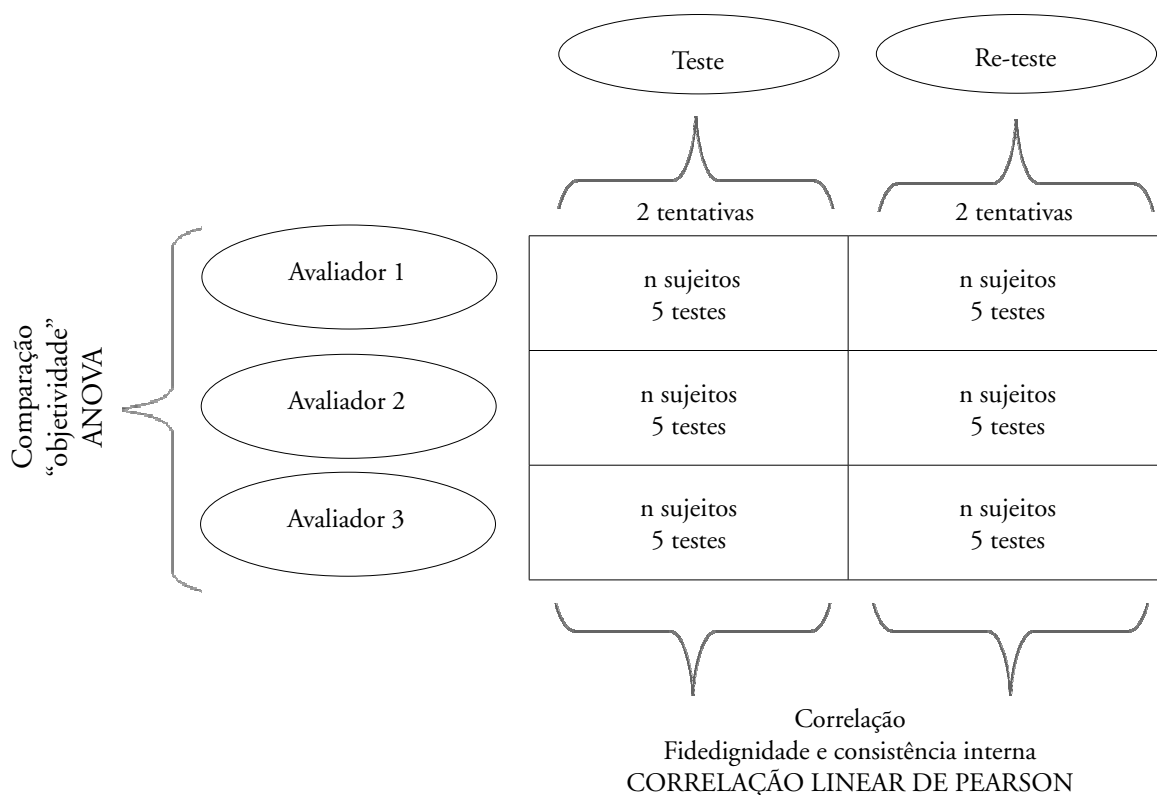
Teste

Re-teste

2 tentativas

2 tentativas

Comparação
"objetividade"
ANOVA

Avaliador 1

Avaliador 2

Avaliador 3

| n sujeitos 5 testes | n sujeitos 5 testes |
|---|---|
| n sujeitos 5 testes | n sujeitos 5 testes |
| n sujeitos 5 testes | n sujeitos 5 testes |

Correlação
Fidedignidade e consistência interna
CORRELAÇÃO LINEAR DE PEARSON